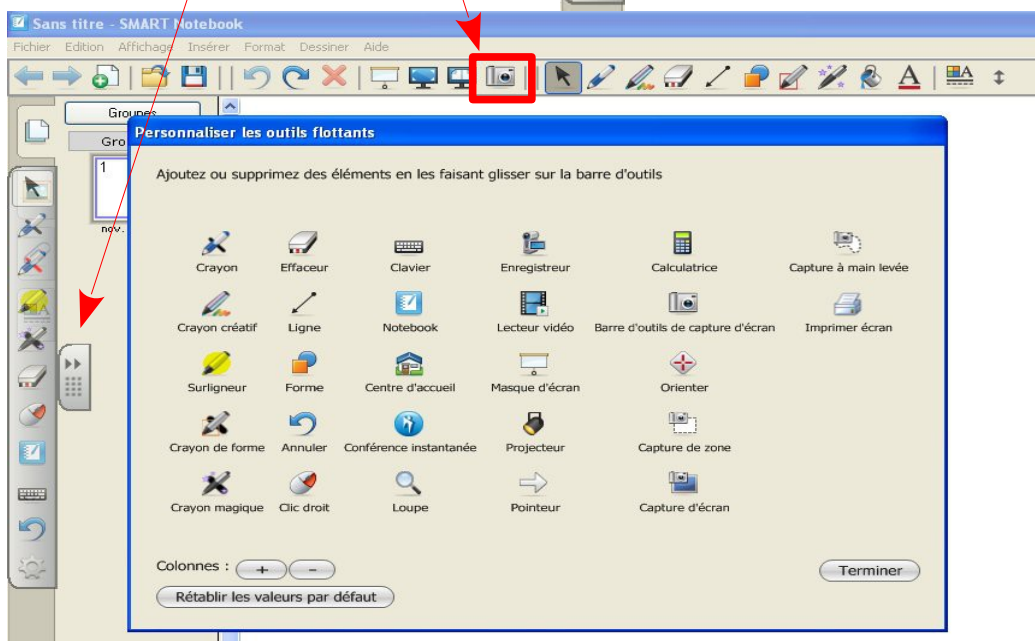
Sans titre - SMART Notebook

Fichier Edition Affichage Insérer Format Dessiner Aide

Groupes
Gro
1
nov.

Personnaliser les outils flottants

Ajoutez ou supprimez des éléments en les faisant glisser sur la barre d'outils

Crayon
Effaceur
Clavier
Enregistreur
Calculatrice
Capture à main levée
Crayon créatif
Ligne
Notebook
Lecteur vidéo
Barre d'outils de capture d'écran
Imprimer écran
Surligneur
Forme
Centre d'accueil
Masque d'écran
Orienter
Crayon de forme
Annuler
Conférence instantanée
Projecteur
Capture de zone
Crayon magique
Clic droit
Loupe
Pointeur
Capture d'écran

Colonnes : + −

Rétablir les valeurs par défaut

Terminer